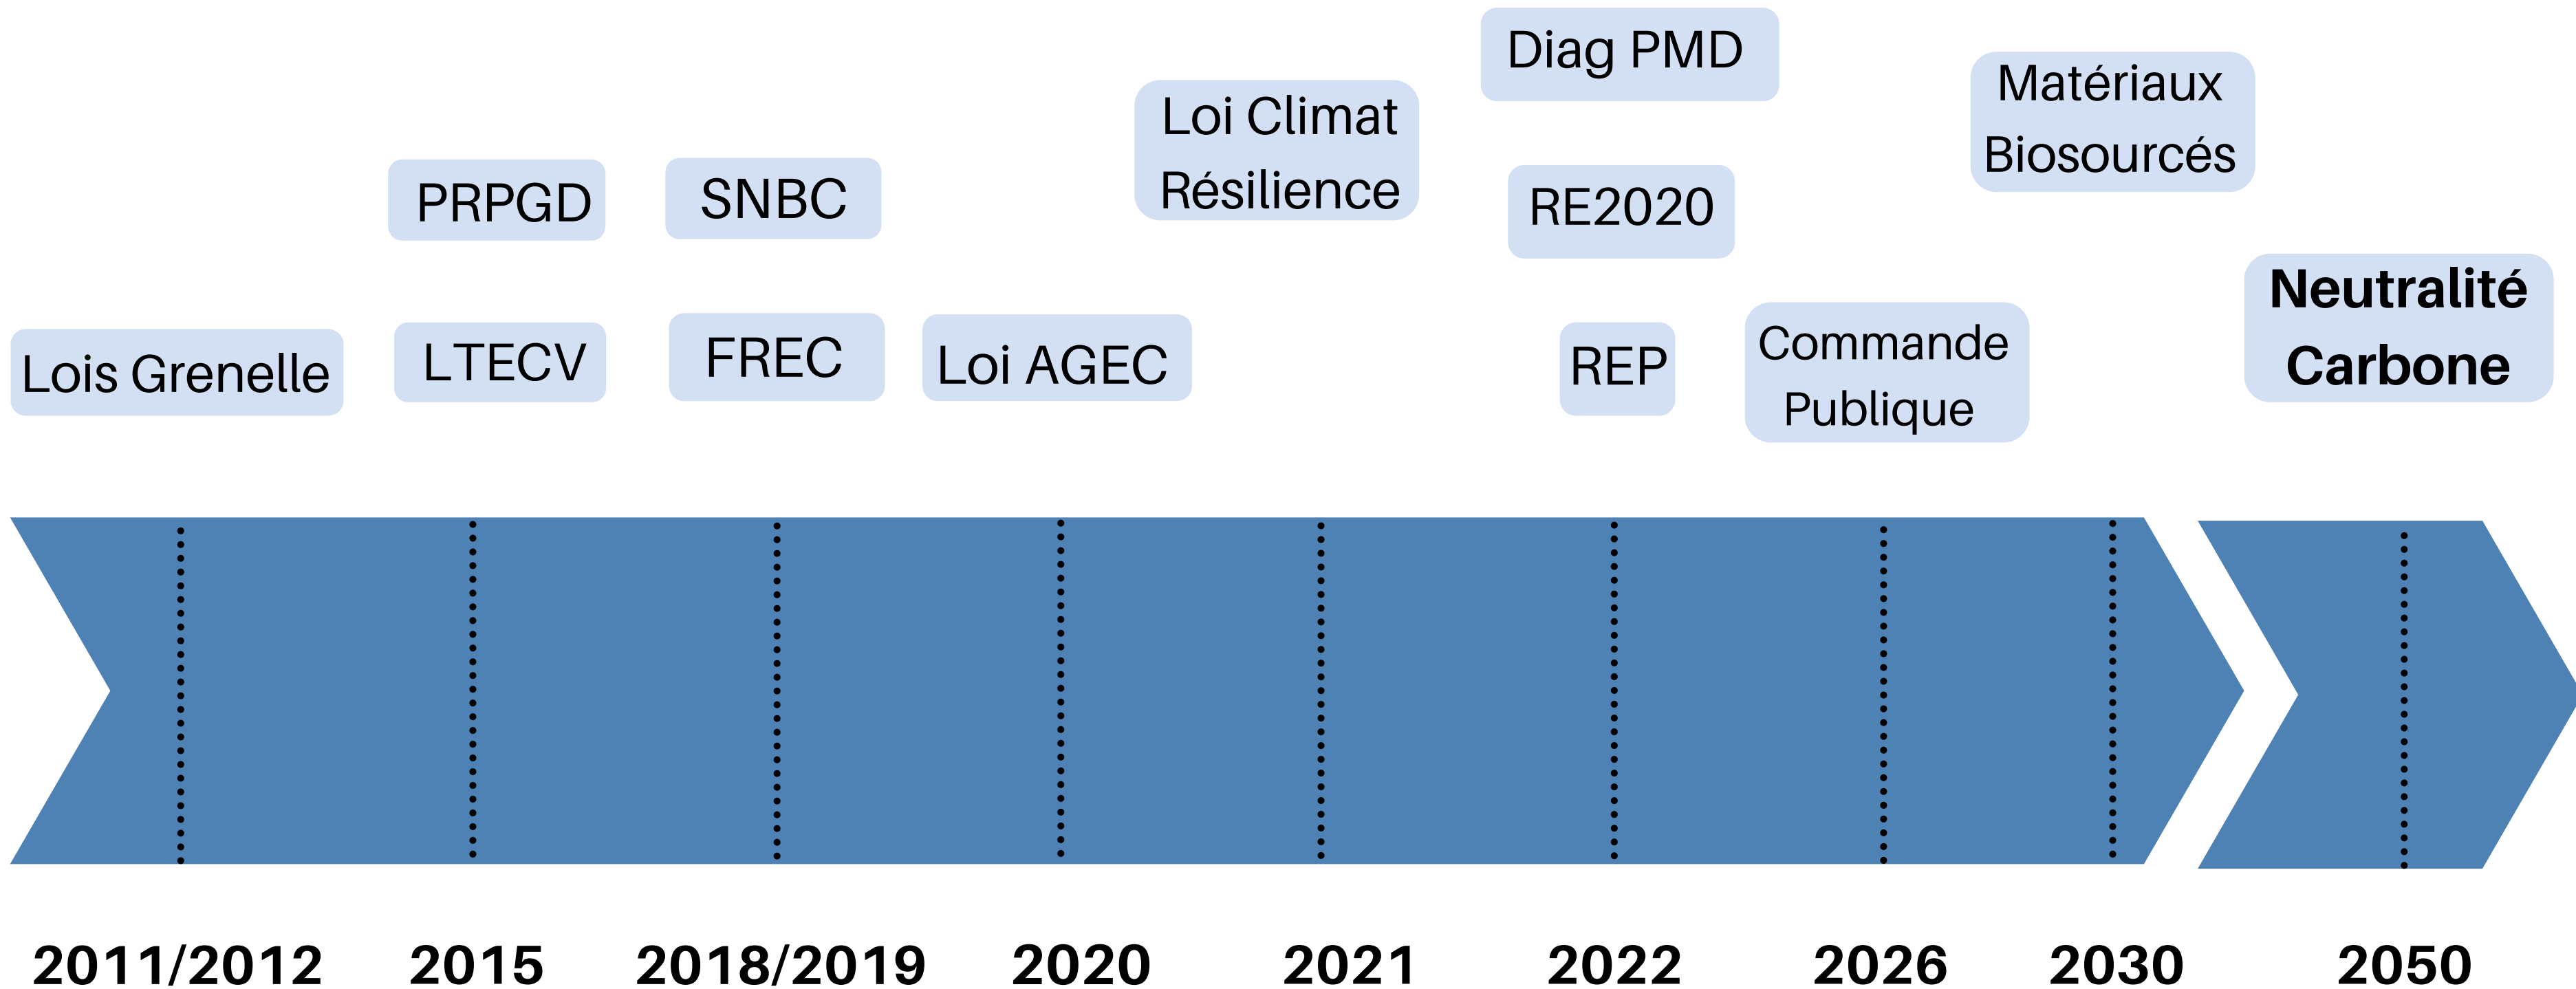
Diag PMD

Matériaux Biosourcés

Loi Climat Résilience

PRPGD

SNBC

RE2020

Neutralité Carbone

Lois Grenelle

LTECV

FREC

Loi AGEC

REP

Commande Publique

2011/2012 2015 2018/2019 2020 2021 2022 2026 2030 2050